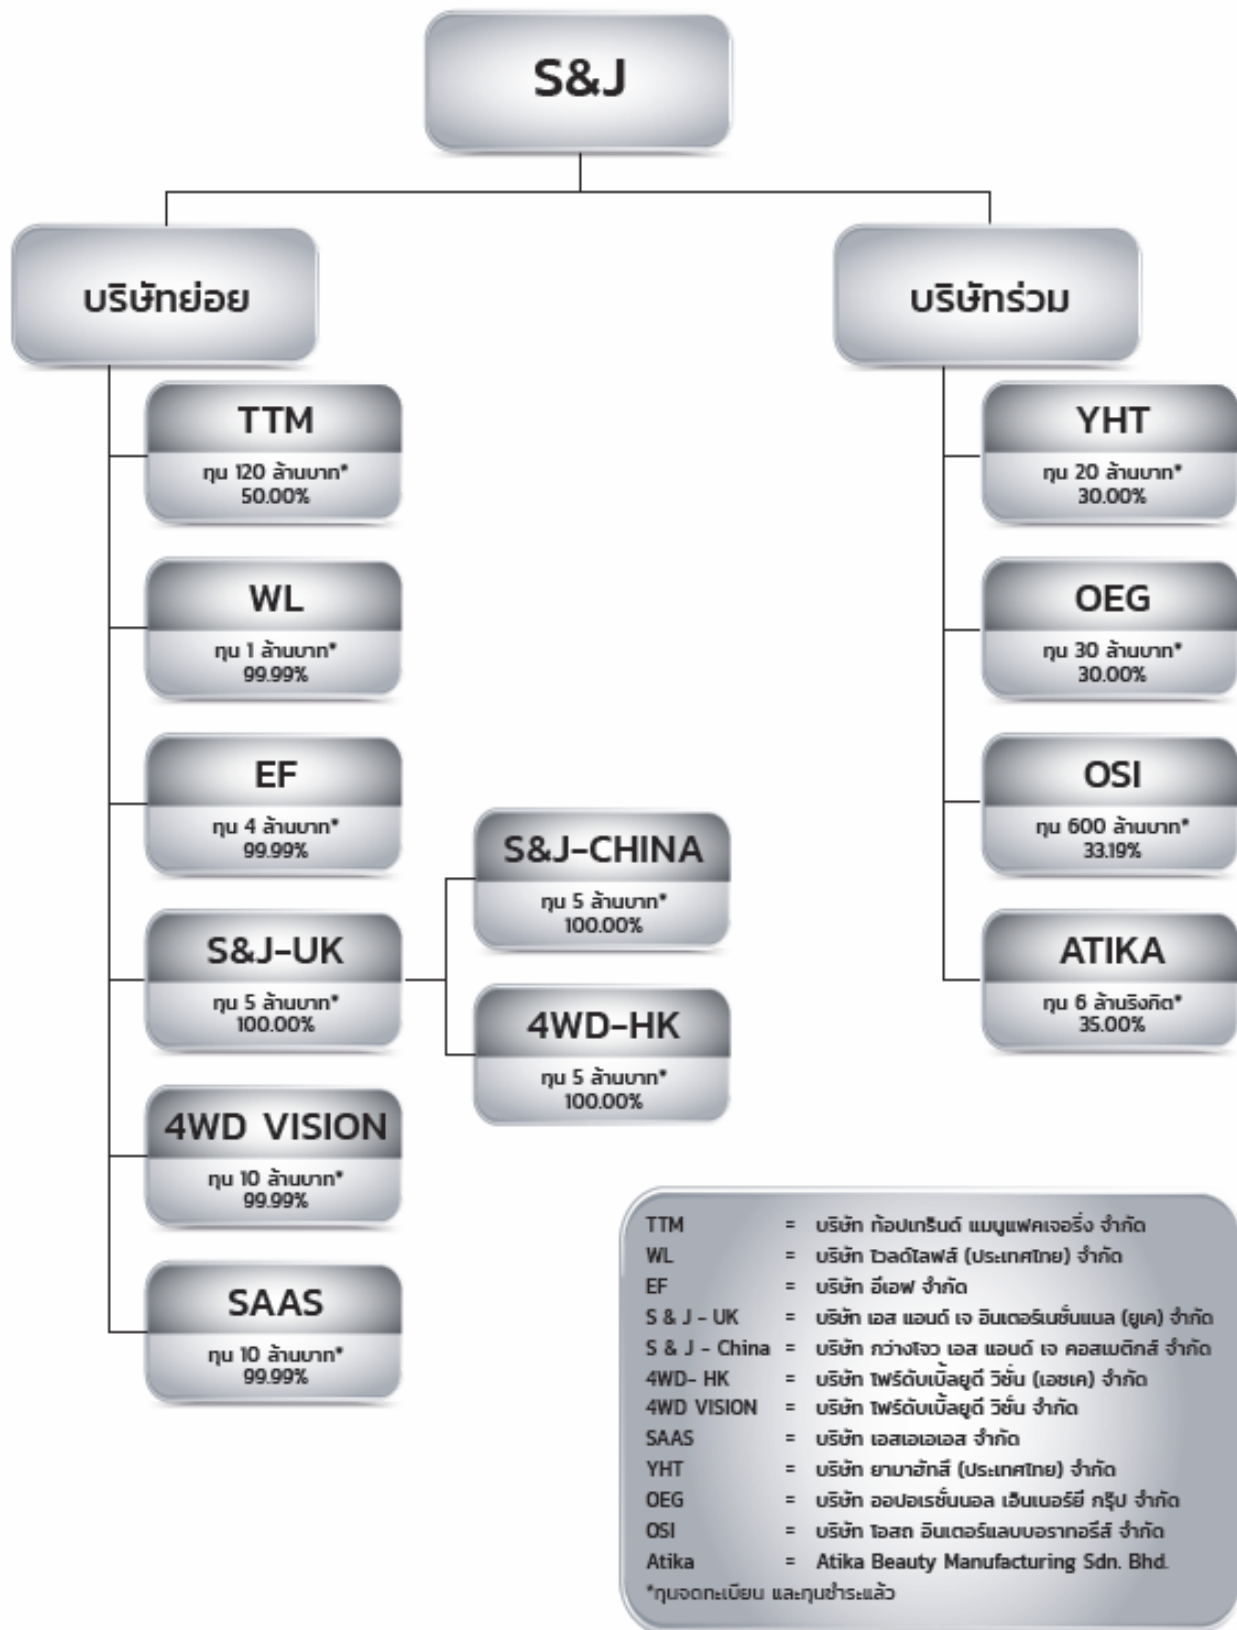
S&J

บริษัทย่อย

บริษัทร่วม

TTM
ทุน 120 ล้านบาท*
50.00%

WL
ทุน 1 ล้านบาท*
99.99%

EF
ทุน 4 ล้านบาท*
99.99%

S&J-UK
ทุน 5 ล้านบาท*
100.00%

4WD VISION
ทุน 10 ล้านบาท*
99.99%

SAAS
ทุน 10 ล้านบาท*
99.99%

S&J-CHINA
ทุน 5 ล้านบาท*
100.00%

4WD-HK
ทุน 5 ล้านบาท*
100.00%

YHT
ทุน 20 ล้านบาท*
30.00%

OEG
ทุน 30 ล้านบาท*
30.00%

OSI
ทุน 600 ล้านบาท*
33.19%

ATIKA
ทุน 6 ล้านริงกิต*
35.00%

| | | |
|---|---|---|
| TTM | = | บริษัท ท้อปเทร็นด์ แมนูแฟคเจอริ่ง จำกัด |
| WL | = | บริษัท ไวลด์ไลฟ์ (ประเทศไทย) จำกัด |
| EF | = | บริษัท อีเอฟ จำกัด |
| S & J - UK | = | บริษัท เอส แอนด์ เจ อินเตอร์เนชั่นแนล (ยูเค) จำกัด |
| S & J - China | = | บริษัท กว่างโจว เอส แอนด์ เจ คอสเมติกส์ จำกัด |
| 4WD- HK | = | บริษัท โฟร์ดับเบิ้ลยูดี วิชั่น (เอชเค) จำกัด |
| 4WD VISION | = | บริษัท โฟร์ดับเบิ้ลยูดี วิชั่น จำกัด |
| SAAS | = | บริษัท เอสเอเอเอส จำกัด |
| YHT | = | บริษัท ยามาฮัทสึ (ประเทศไทย) จำกัด |
| OEG | = | บริษัท ออปอเรชั่นนอล เอ็นเนอร์ยี่ กรุ๊ป จำกัด |
| OSI | = | บริษัท โอสถ อินเตอร์แลบบอราทอรีส์ จำกัด |
| Atika | = | Atika Beauty Manufacturing Sdn. Bhd. |

*ทุนจดทะเบียน และทุนชำระแล้ว